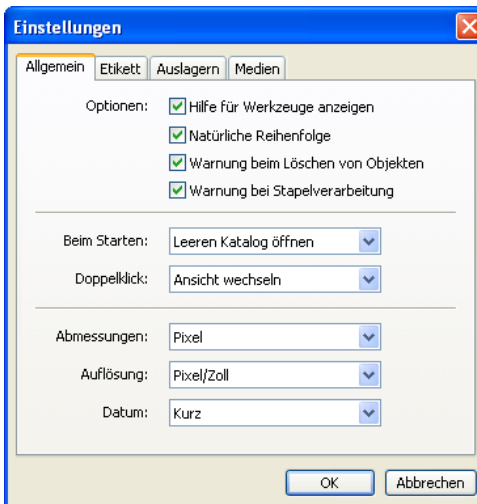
Einstellungen

Allgemein | Etikett | Auslagern | Medien

Optionen: Hilfe für Werkzeuge anzeigen
Natürliche Reihenfolge
Warnung beim Löschen von Objekten
Warnung bei Stapelverarbeitung

Beim Starten: Leeren Katalog öffnen
Doppelklick: Ansicht wechseln

Abmessungen: Pixel
Auflösung: Pixel/Zoll
Datum: Kurz

OK | Abbrechen